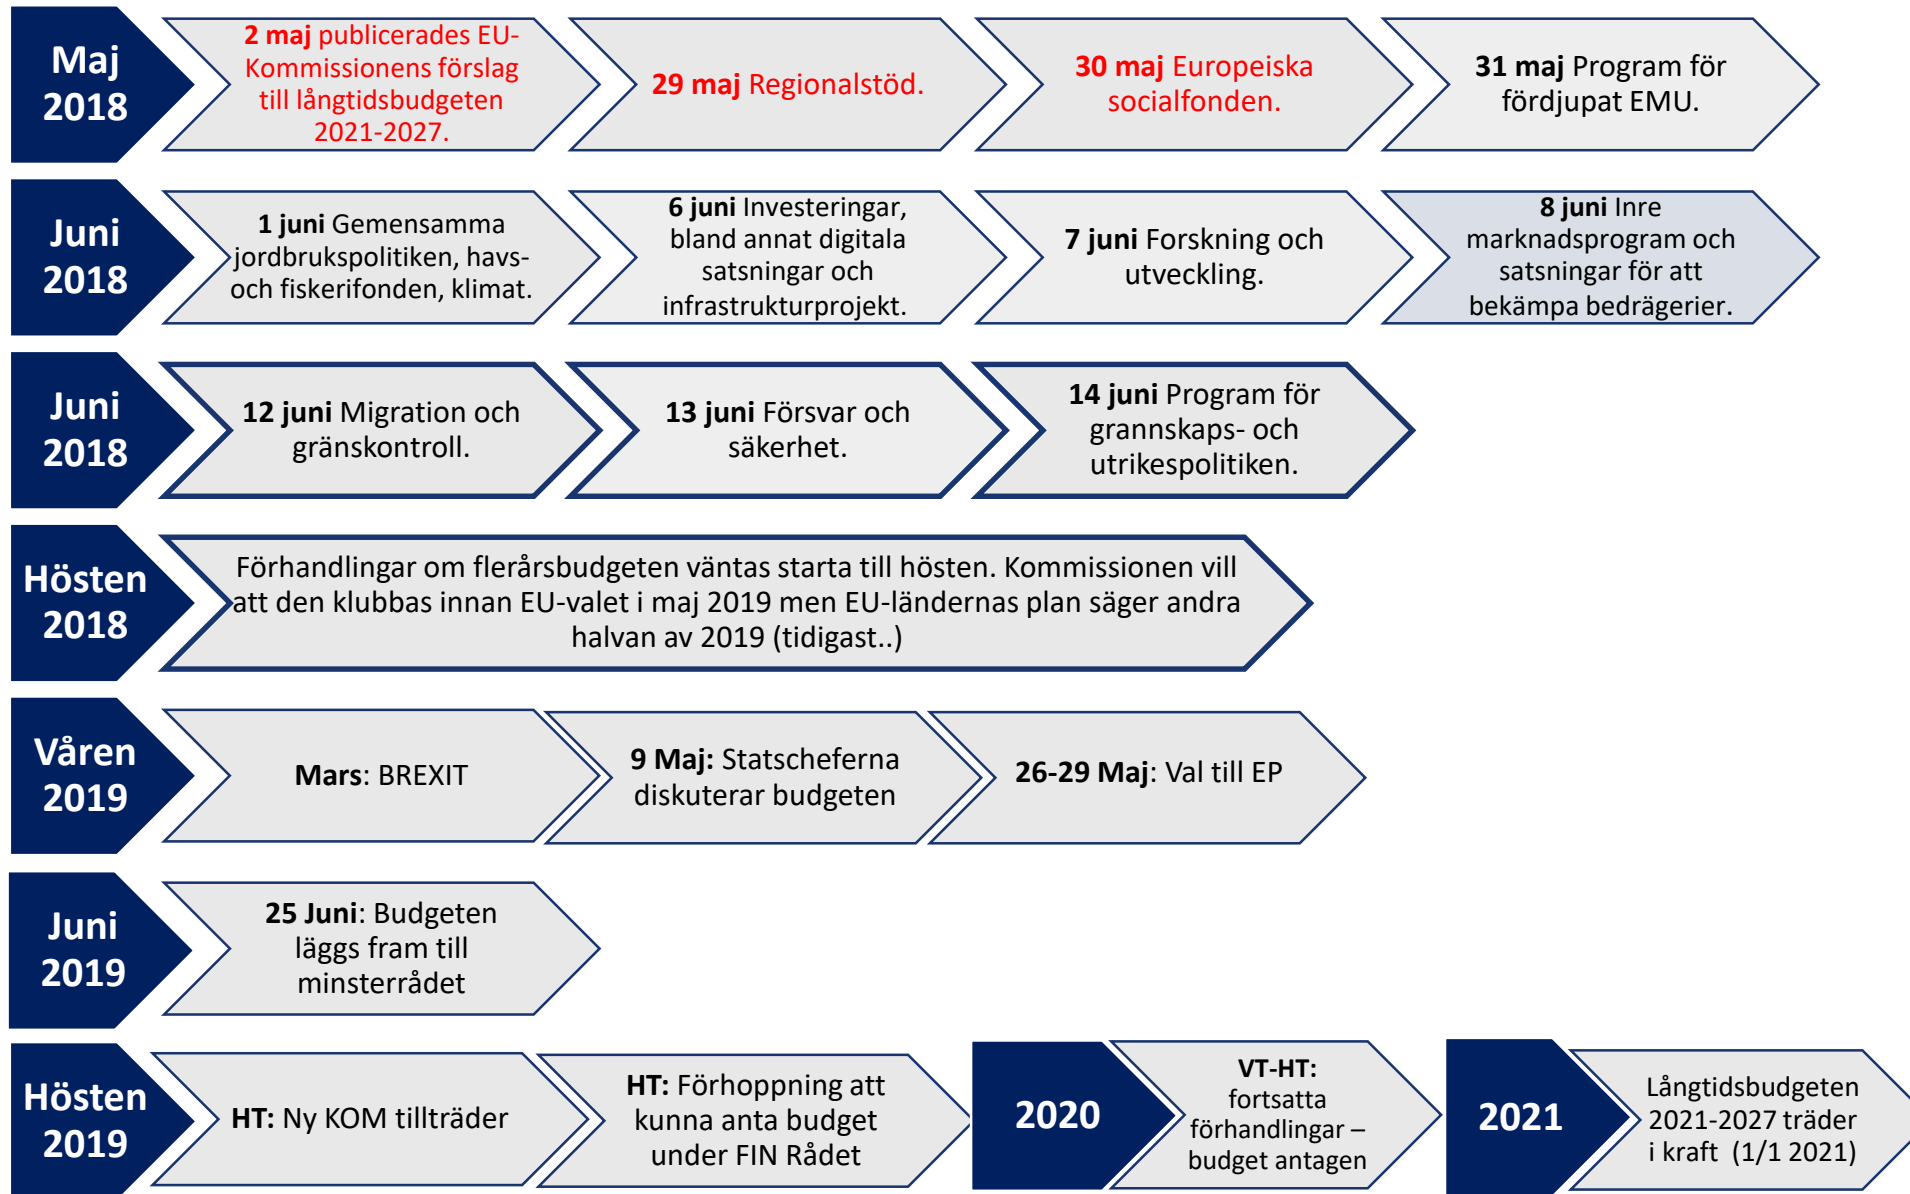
Maj 2018

2 maj publicerades EU-Kommissionens förslag till långtidsbudgeten 2021-2027.

29 maj Regionalstöd.

30 maj Europeiska socialfonden.

31 maj Program för fördjupat EMU.

Juni 2018

1 juni Gemensamma jordbrukspolitiken, havs- och fiskerifonden, klimat.

6 juni Investeringar, bland annat digitala satsningar och infrastrukturprojekt.

7 juni Forskning och utveckling.

8 juni Inre marknadsprogram och satsningar för att bekämpa bedrägerier.

Juni 2018

12 juni Migration och gränskontroll.

13 juni Försvar och säkerhet.

14 juni Program för grannskaps- och utrikespolitiken.

Hösten 2018

Förhandlingar om flerårsbudgeten väntas starta till hösten. Kommissionen vill att den klubbas innan EU-valet i maj 2019 men EU-ländernas plan säger andra halvan av 2019 (tidigast..)

Våren 2019

Mars: BREXIT

9 Maj: Statscheferna diskuterar budgeten

26-29 Maj: Val till EP

Juni 2019

25 Juni: Budgeten läggs fram till minsterrådet

Hösten 2019

HT: Ny KOM tillträder

HT: Förhoppning att kunna anta budget under FIN Rådet

2020

VT-HT: fortsatta förhandlingar – budget antagen

2021

Långtidsbudgeten 2021-2027 träder i kraft (1/1 2021)